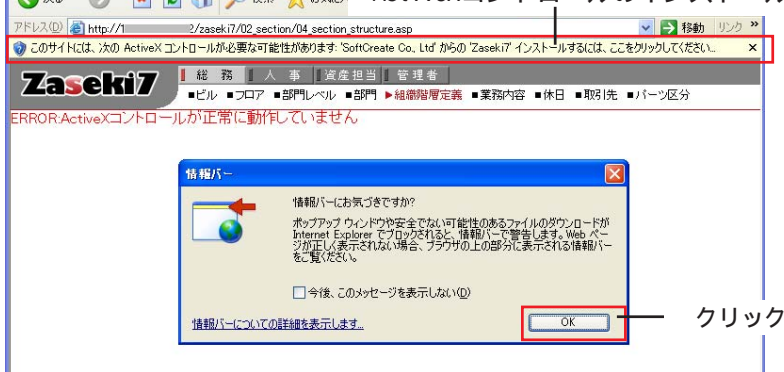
アドレス(D) http://1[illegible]2/zaseki7/02_section/04_section_structure.asp
移動 リンク »

このサイトには、次の ActiveX コントロールが必要な可能性があります: 'SoftCreate Co., Ltd' からの 'Zaseki7' インストールするには、ここをクリックしてください...

Zaseki7
総務 人事 資産担当 管理者
■ビル ■フロア ■部門レベル ■部門 ▶組織階層定義 ■業務内容 ■休日 ■取引先 ■パーツ区分

ERROR:ActiveXコントロールが正常に動作していません

情報バー

情報バーにお気づきですか?

ポップアップ ウィンドウや安全でない可能性のあるファイルのダウンロードが Internet Explorer でブロックされると、情報バーで警告します。Web ページが正しく表示されない場合、ブラウザの上の部分に表示される情報バーをご覧ください。

今後、このメッセージを表示しない(D)

情報バーについての詳細を表示します...

OK

クリック